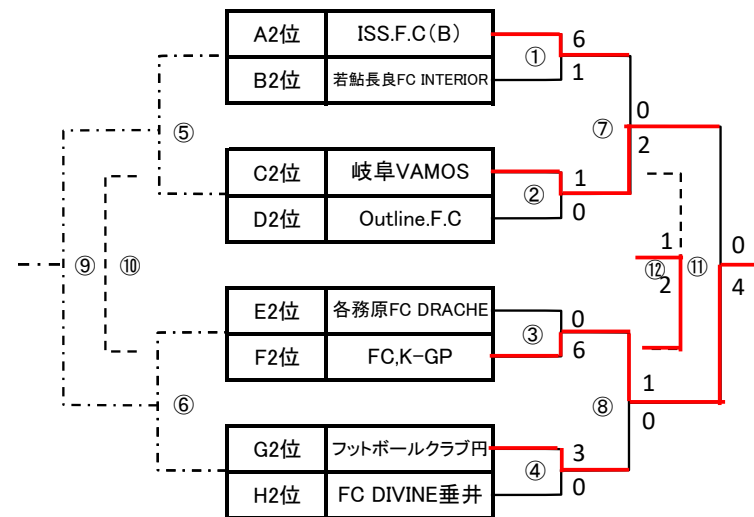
| | |
|---|---|
| A2位 | ISS.F.C（B） |
| B2位 | 若鮎長良FC INTERIOR |

| | |
|---|---|
| C2位 | 岐阜VAMOS |
| D2位 | Outline.F.C |

| | |
|---|---|
| E2位 | 各務原FC DRACHE |
| F2位 | FC,K-GP |

| | |
|---|---|
| G2位 | フットボールクラブ円 |
| H2位 | FC DIVINE垂井 |

① 6 1
② 1 0
③ 0 6
④ 3 0
⑤
⑥
⑦ 0 2
⑧ 1 0
⑨
⑩
⑪ 0 4
⑫ 1 2